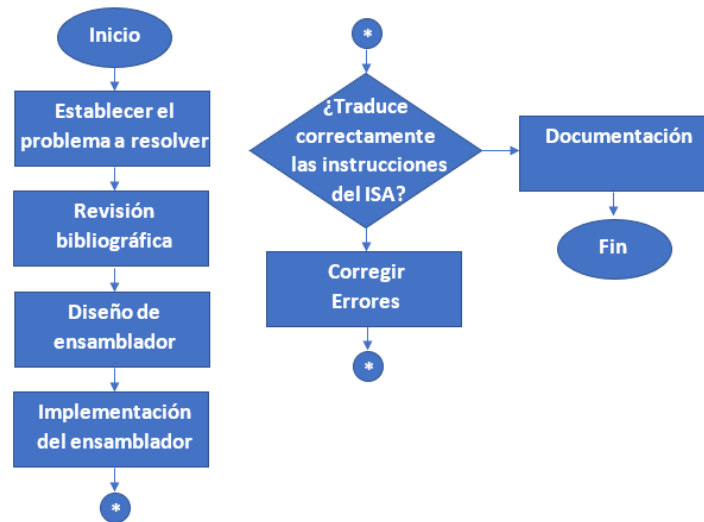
Inicio

Establecer el problema a resolver

Revisión bibliográfica

Diseño de ensamblador

Implementación del ensamblador

*

*

¿Traduce correctamente las instrucciones del ISA?

Corregir Errores

*

Documentación

Fin